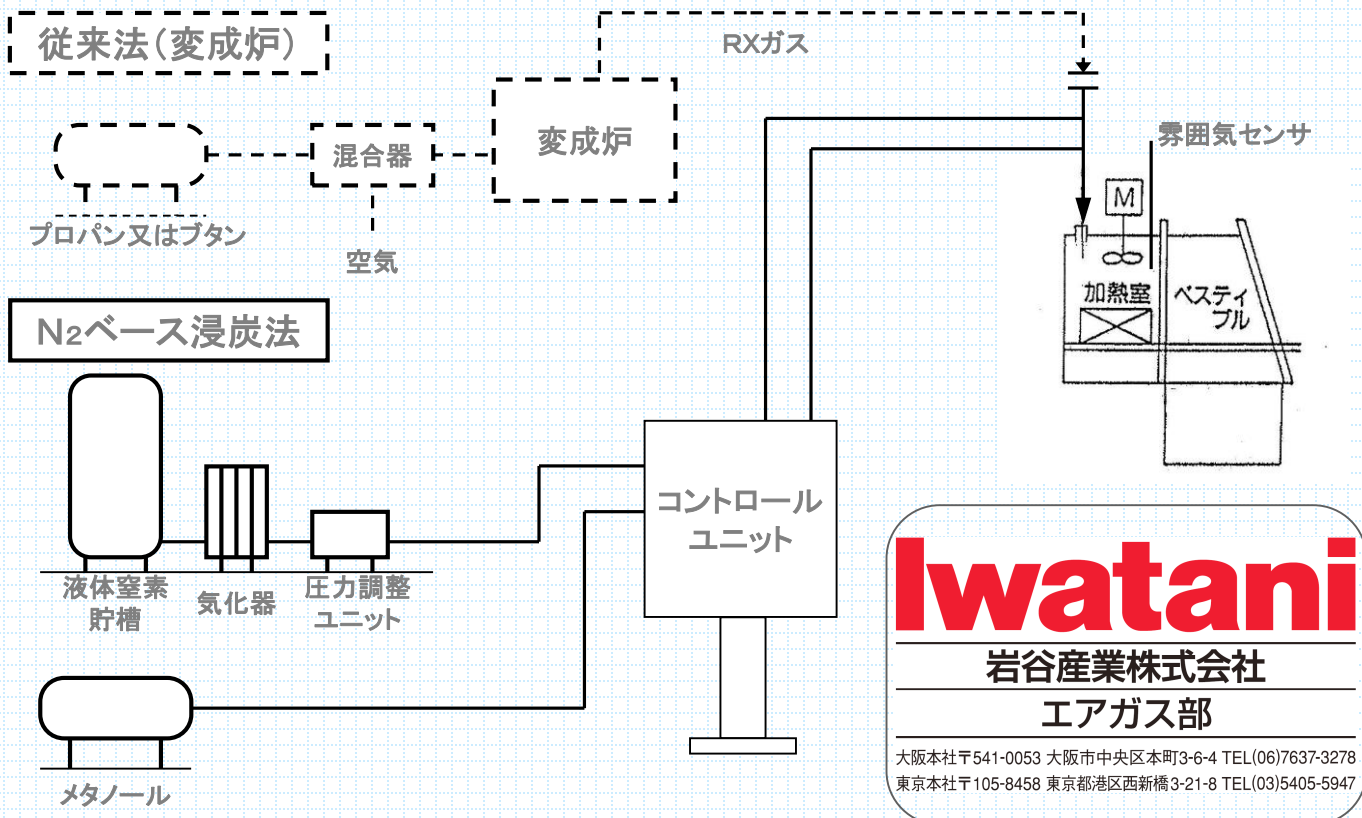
従来法(変成炉)

RXガス

混合器

変成炉

雰囲気センサ

M

プロパン又はブタン

空気

加熱室

ベスティブル

N$_2$ベース浸炭法

コントロールユニット

液体窒素貯槽

気化器

圧力調整ユニット

メタノール

Iwatani

岩谷産業株式会社

エアガス部

大阪本社〒541-0053 大阪市中央区本町3-6-4 TEL(06)7637-3278
東京本社〒105-8458 東京都港区西新橋3-21-8 TEL(03)5405-5947